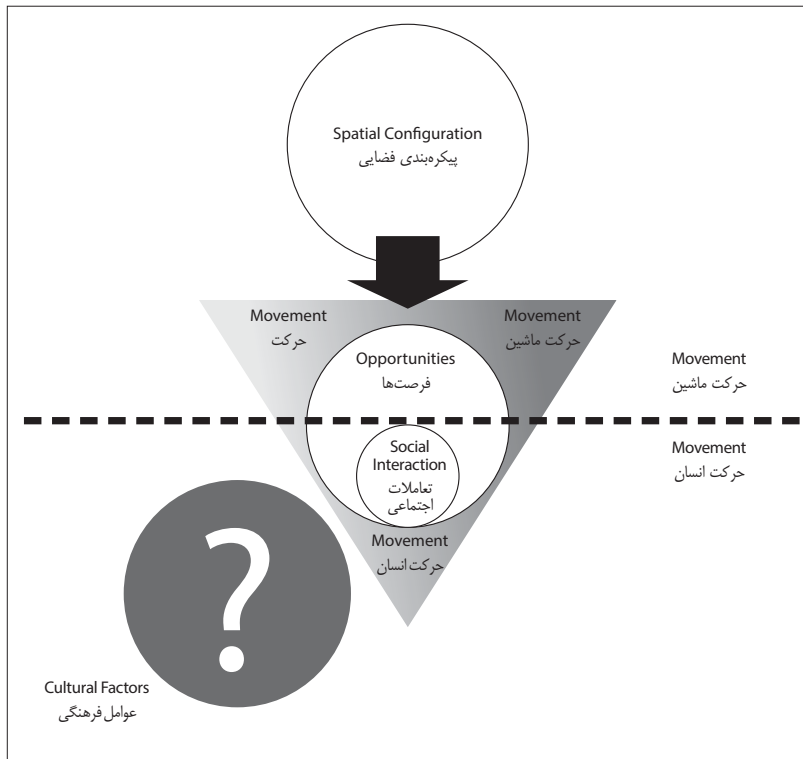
Spatial Configuration
پیکره‌بندی فضایی

Movement
حرکت

Movement
حرکت ماشین

Opportunities
فرصت‌ها

Movement
حرکت ماشین

Movement
حرکت انسان

Social Interaction
تعاملات اجتماعی

Movement
حرکت انسان

?

Cultural Factors
عوامل فرهنگی